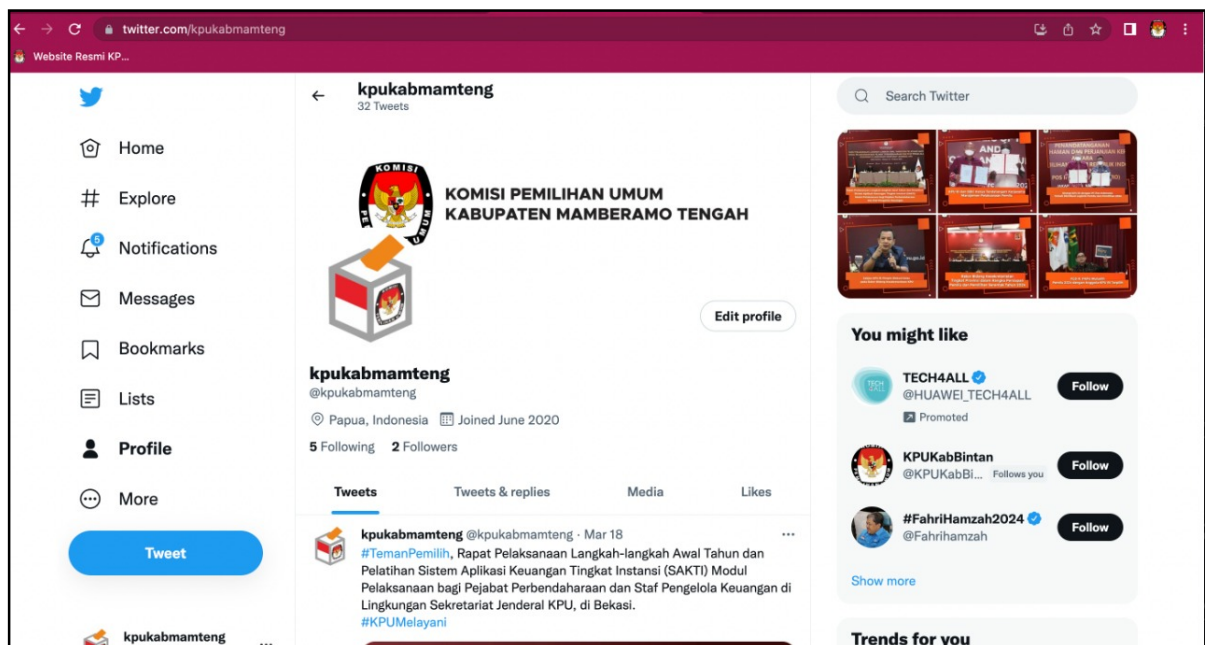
twitter.com/kpukabmamteng

Website Resmi KP...

Home

Explore

6

Notifications

Messages

Bookmarks

Lists

Profile

More

Tweet

kpukabmamteng

kpukabmamteng

32 Tweets

KOMISI

PEMILU

KOMISI PEMILIHAN UMUM
KABUPATEN MAMBERAMO TENGAH

Edit profile

kpukabmamteng
@kpukabmamteng

Papua, Indonesia Joined June 2020

5 Following 2 Followers

Tweets Tweets & replies Media Likes

kpukabmamteng @kpukabmamteng · Mar 18

#TemanPemilih, Rapat Pelaksanaan Langkah-langkah Awal Tahun dan Pelatihan Sistem Aplikasi Keuangan Tingkat Instansi (SAKTI) Modul Pelaksanaan bagi Pejabat Perbendaharaan dan Staf Pengelola Keuangan di Lingkungan Sekretariat Jenderal KPU, di Bekasi.
#KPUMelayani

Search Twitter

You might like

TECH4ALL
@HUAWEI_TECH4ALL
Promoted
Follow

KPUKabBintan
@KPUKabBi... Follows you
Follow

#FahriHamzah2024
@Fahrihamzah
Follow

Show more

Trends for you